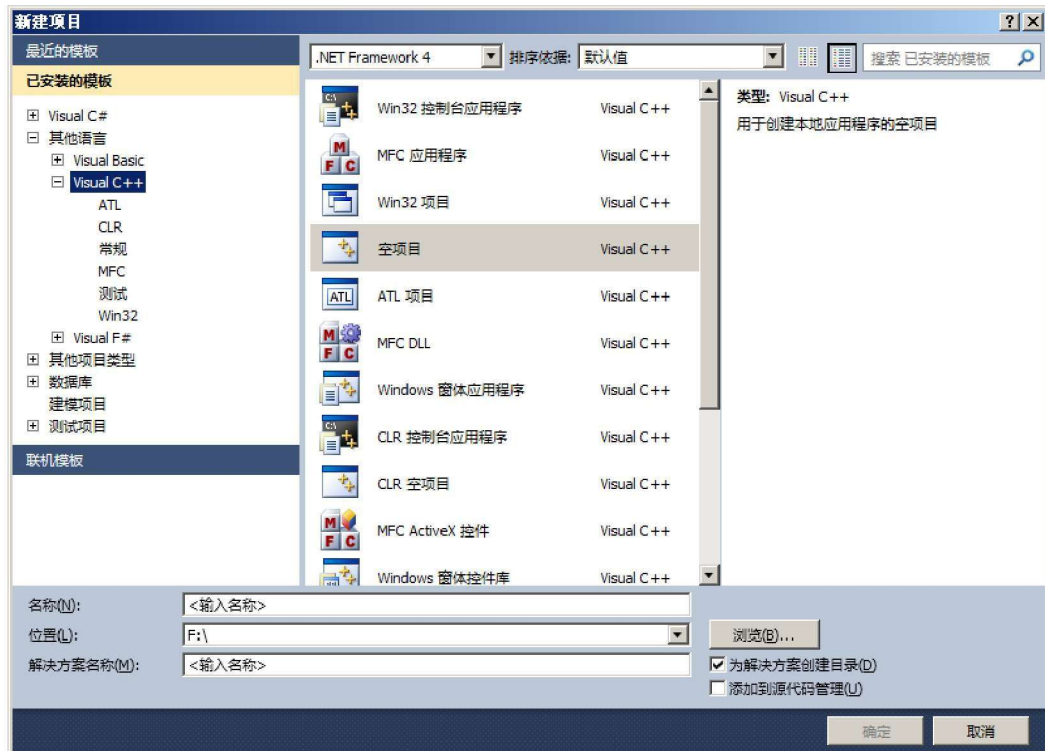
新建项目

?

最近的模板

已安装的模板

⊞ Visual C#
⊟ 其他语言
⊞ Visual Basic
⊟ Visual C++
ATL
CLR
常规
MFC
测试
Win32
⊞ Visual F#
⊞ 其他项目类型
⊞ 数据库
建模项目
⊞ 测试项目

联机模板

.NET Framework 4 排序依据: 默认值 搜索 已安装的模板

| | |
|---|---|
| Win32 控制台应用程序 | Visual C++ |
| MFC 应用程序 | Visual C++ |
| Win32 项目 | Visual C++ |
| 空项目 | Visual C++ |
| ATL 项目 | Visual C++ |
| MFC DLL | Visual C++ |
| Windows 窗体应用程序 | Visual C++ |
| CLR 控制台应用程序 | Visual C++ |
| CLR 空项目 | Visual C++ |
| MFC ActiveX 控件 | Visual C++ |
| Windows 窗体控件库 | Visual C++ |

类型: Visual C++
用于创建本地应用程序的空项目

名称(N): <输入名称>
位置(L): F:\
浏览(B)...
解决方案名称(M): <输入名称>
☑ 为解决方案创建目录(D)
☐ 添加到源代码管理(U)

确定 取消